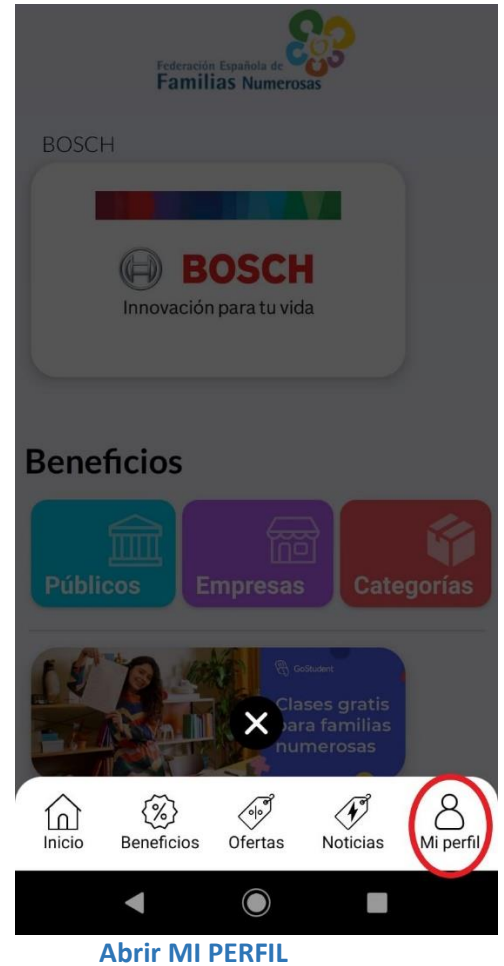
Federación Española de
Familias Numerosas

BOSCH

BOSCH
Innovación para tu vida

Beneficios

Públicos
Empresas
Categorías

GoStudent
Clases gratis para familias numerosas

Inicio
Beneficios
Ofertas
Noticias
Mi perfil

Abrir MI PERFIL